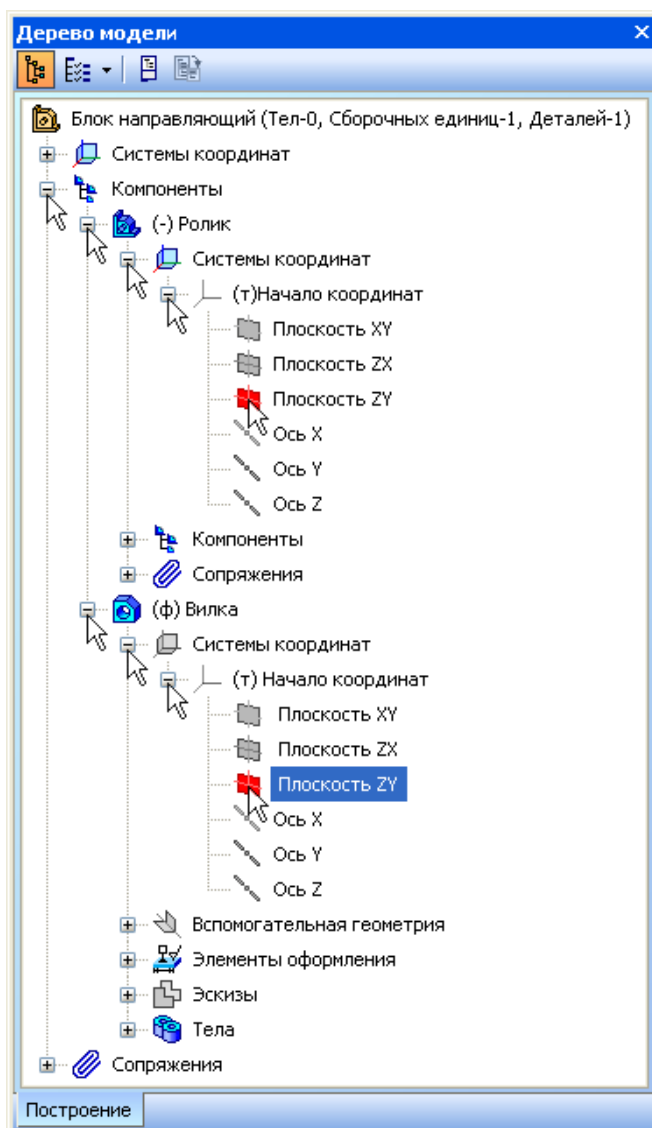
Дерево модели

Блок направляющий (Тел-0, Сборочных единиц-1, Деталей-1)
Системы координат
Компоненты
(-) Ролик
Системы координат
(т)Начало координат
Плоскость XY
Плоскость ZX
Плоскость ZY
Ось X
Ось Y
Ось Z
Компоненты
Сопряжения
(ф) Вилка
Системы координат
(т) Начало координат
Плоскость XY
Плоскость ZX
Плоскость ZY
Ось X
Ось Y
Ось Z
Вспомогательная геометрия
Элементы оформления
Эскизы
Тела
Сопряжения

Построение